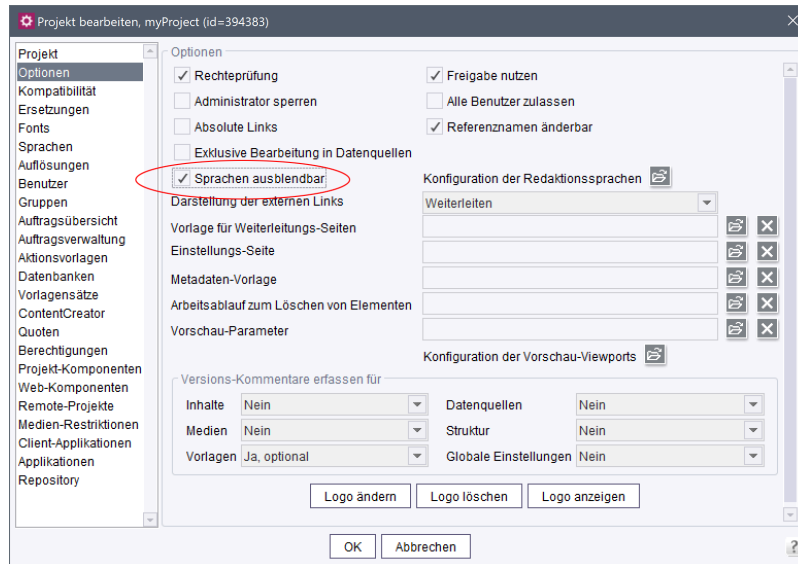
Projekt bearbeiten, myProject (id=394383)

Projekt
Optionen
Kompatibilität
Ersetzungen
Fonts
Sprachen
Auflösungen
Benutzer
Gruppen
Auftragsübersicht
Auftragsverwaltung
Aktionsvorlagen
Datenbanken
Vorlagensätze
ContentCreator
Quoten
Berechtigungen
Projekt-Komponenten
Web-Komponenten
Remote-Projekte
Medien-Restriktionen
Client-Applikationen
Applikationen
Repository

Optionen

✓ Rechteprüfung
✓ Freigabe nutzen
Administrator sperren
Alle Benutzer zulassen
Absolute Links
✓ Referenznamen änderbar
Exklusive Bearbeitung in Datenquellen
✓ Sprachen ausblendbar
Konfiguration der Redaktionssprachen
Darstellung der externen Links
Weiterleiten
Vorlage für Weiterleitungs-Seiten
Einstellungs-Seite
Metadaten-Vorlage
Arbeitsablauf zum Löschen von Elementen
Vorschau-Parameter
Konfiguration der Vorschau-Viewports

Versions-Kommentare erfassen für

| Inhalte | Nein | Datenquellen | Nein |
|---|---|---|---|
| Medien | Nein | Struktur | Nein |
| Vorlagen | Ja, optional | Globale Einstellungen | Nein |

Logo ändern
Logo löschen
Logo anzeigen

OK
Abbrechen
?